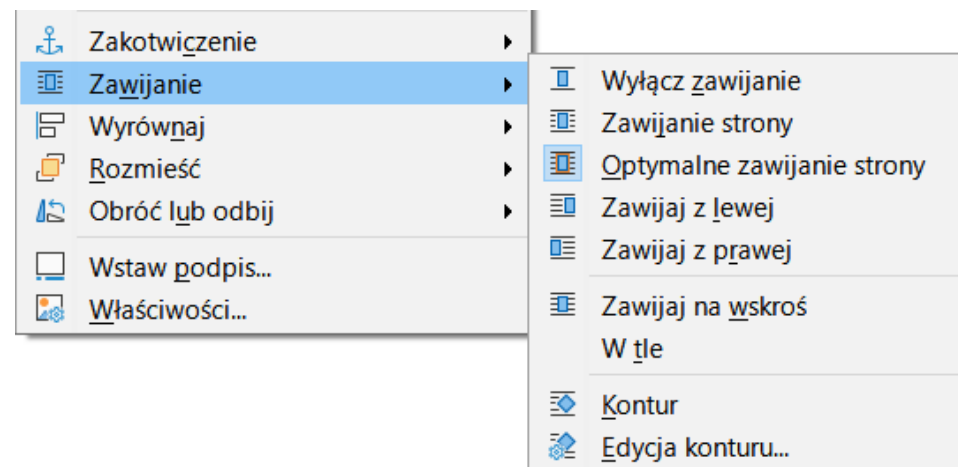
Zakotwiczenie
Zawijanie
Wyrównaj
Rozmieść
Obróć lub odbij
Wstaw podpis...
Właściwości...

Wyłącz zawijanie
Zawijanie strony
Optymalne zawijanie strony
Zawijaj z lewej
Zawijaj z prawej
Zawijaj na wskroś
W tle
Kontur
Edycja konturu...